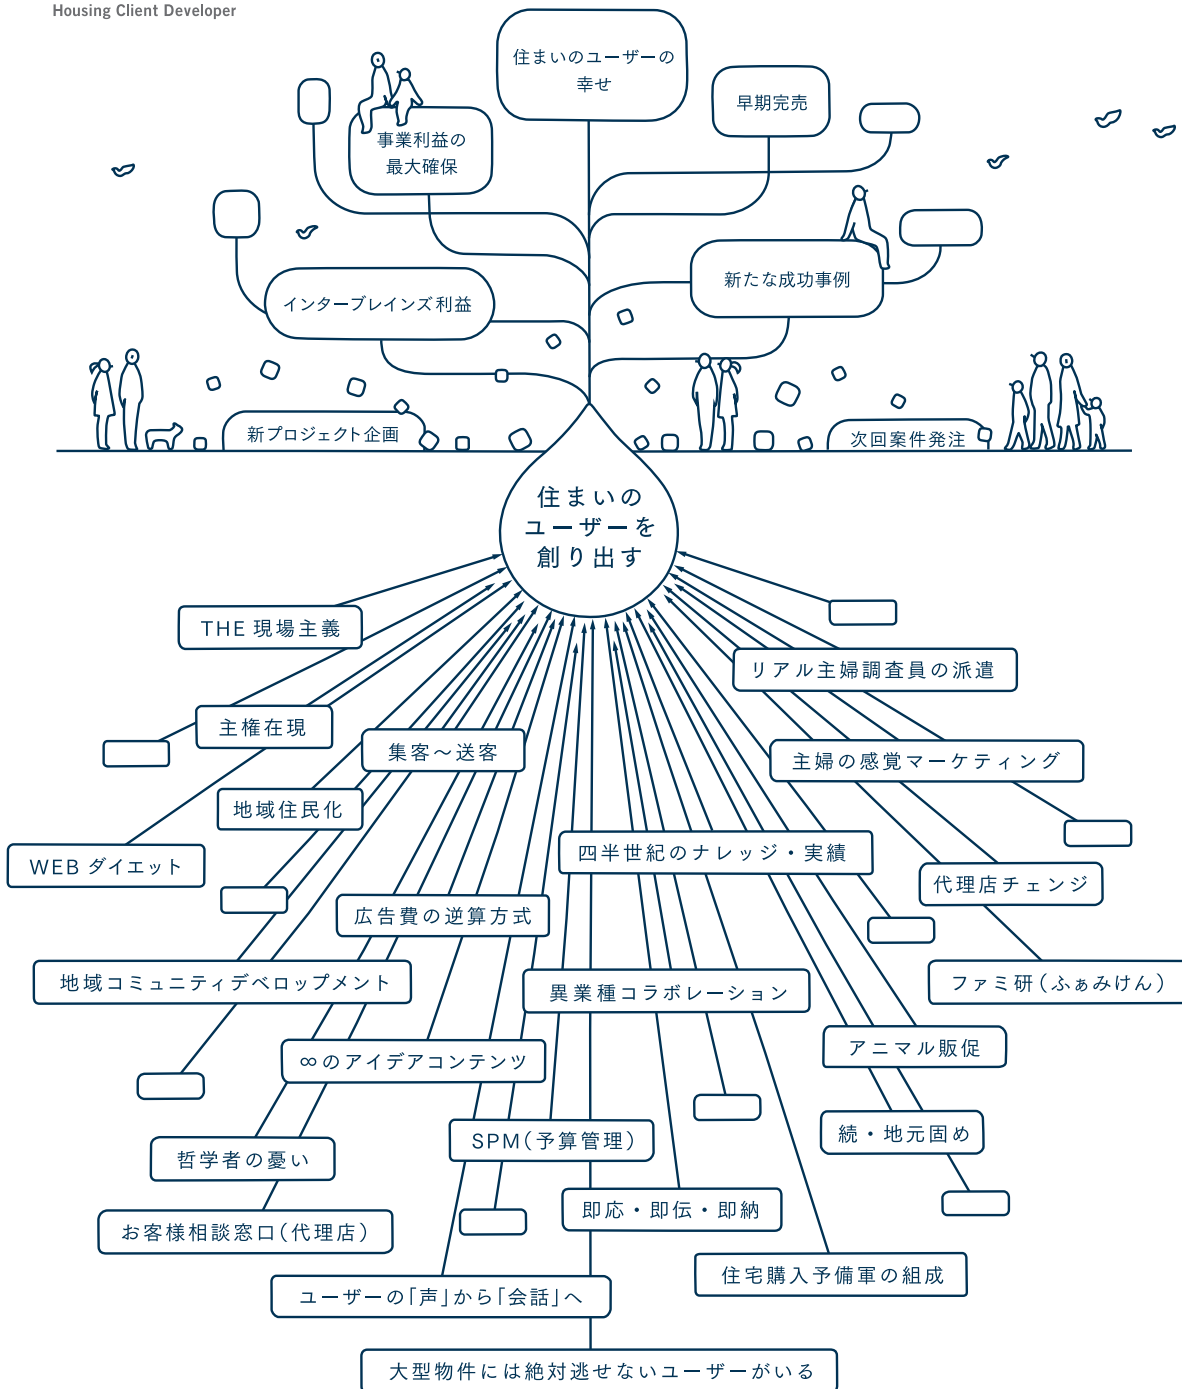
Housing Client Developer

住まいのユーザーの幸せ

事業利益の最大確保

早期完売

新たな成功事例

インターブレインズ利益

新プロジェクト企画

次回案件発注

住まいのユーザーを創り出す

THE 現場主義

リアル主婦調査員の派遣

主権在現

集客～送客

主婦の感覚マーケティング

地域住民化

WEB ダイエット

四半世紀のナレッジ・実績

代理店チェンジ

広告費の逆算方式

地域コミュニティデベロップメント

異業種コラボレーション

ファミ研（ふぁみけん）

アニマル販促

∞のアイデアコンテンツ

続・地元固め

SPM（予算管理）

哲学者の憂い

即応・即伝・即納

お客様相談窓口（代理店）

住宅購入予備軍の組成

ユーザーの「声」から「会話」へ

大型物件には絶対逃せないユーザーがいる